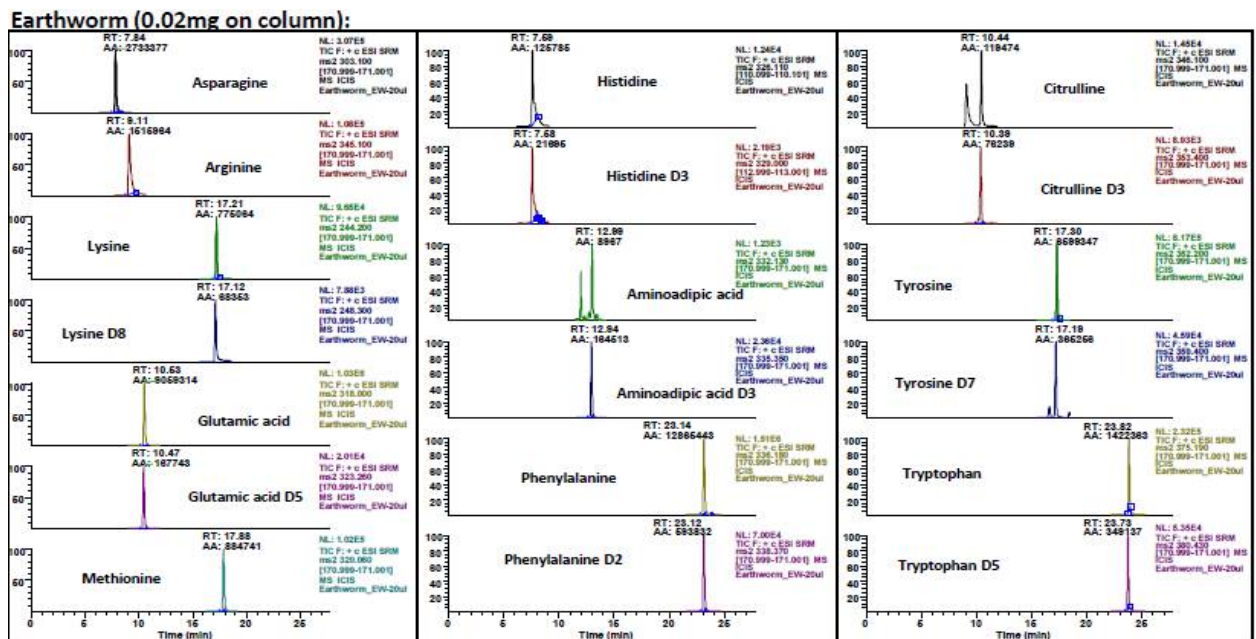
Earthworm (0.02mg on column):

RT: 7.84
AA: 2733377
NL: 3.07E5
TIC F: + c ESI SRM ms2 303.100 [170.999-171.001] MS ICIS Earthworm_EW-20ul
Asparagine
100
50

RT: 9.11
AA: 1615864
NL: 1.08E5
TIC F: + c ESI SRM ms2 345.100 [170.999-171.001] MS ICIS Earthworm_EW-20ul
Arginine
100
50

RT: 17.21
AA: 775064
NL: 9.65E4
TIC F: + c ESI SRM ms2 244.200 [170.999-171.001] MS ICIS Earthworm_EW-20ul
Lysine
100
50

RT: 17.12
AA: 68353
NL: 7.88E3
TIC F: + c ESI SRM ms2 248.300 [170.999-171.001] MS ICIS Earthworm_EW-20ul
Lysine D8
100
50

RT: 10.53
AA: 9059314
NL: 1.03E6
TIC F: + c ESI SRM ms2 318.000 [170.999-171.001] MS ICIS Earthworm_EW-20ul
Glutamic acid
100
50

RT: 10.47
AA: 167743
NL: 2.01E4
TIC F: + c ESI SRM ms2 323.260 [170.999-171.001] MS ICIS Earthworm_EW-20ul
Glutamic acid D5
100
50

RT: 17.88
AA: 884741
NL: 1.02E5
TIC F: + c ESI SRM ms2 320.060 [170.999-171.001] MS ICIS Earthworm_EW-20ul
Methionine
100
50
0 5 10 15 20 25
Time (min)

RT: 7.69
AA: 125785
NL: 1.24E4
TIC F: + c ESI SRM ms2 326.110 [110.099-110.101] MS ICIS Earthworm_EW-20ul
Histidine
100 80 60 40 20

RT: 7.58
AA: 21695
NL: 2.19E3
TIC F: + c ESI SRM ms2 329.000 [112.999-113.001] MS ICIS Earthworm_EW-20ul
Histidine D3
100 80 60 40 20

RT: 12.99
AA: 8967
NL: 1.23E3
TIC F: + c ESI SRM ms2 332.130 [170.999-171.001] MS ICIS Earthworm_EW-20ul
Aminoadipic acid
100 80 60 40 20

RT: 12.94
AA: 164513
NL: 2.36E4
TIC F: + c ESI SRM ms2 335.350 [170.999-171.001] MS ICIS Earthworm_EW-20ul
Aminoadipic acid D3
100 80 60 40 20

RT: 23.14
AA: 12865443
NL: 1.51E6
TIC F: + c ESI SRM ms2 336.190 [170.999-171.001] MS ICIS Earthworm_EW-20ul
Phenylalanine
100 80 60 40 20

RT: 23.12
AA: 593832
NL: 7.00E4
TIC F: + c ESI SRM ms2 338.370 [170.999-171.001] MS ICIS Earthworm_EW-20ul
Phenylalanine D2
100 80 60 40 20
0 5 10 15 20 25
Time (min)

RT: 10.44
AA: 119474
NL: 1.45E4
TIC F: + c ESI SRM ms2 346.100 [170.999-171.001] MS ICIS Earthworm_EW-20ul
Citrulline
100 80 60 40 20

RT: 10.39
AA: 78239
NL: 8.93E3
TIC F: + c ESI SRM ms2 352.400 [170.999-171.001] MS ICIS Earthworm_EW-20ul
Citrulline D3
100 80 60 40 20

RT: 17.30
AA: 8699347
NL: 8.17E5
TIC F: + c ESI SRM ms2 352.200 [170.999-171.001] MS ICIS Earthworm_EW-20ul
Tyrosine
100 80 60 40 20

RT: 17.19
AA: 386256
NL: 4.59E4
TIC F: + c ESI SRM ms2 359.400 [170.999-171.001] MS ICIS Earthworm_EW-20ul
Tyrosine D7
100 80 60 40 20

RT: 23.82
AA: 1422363
NL: 2.32E5
TIC F: + c ESI SRM ms2 375.190 [170.999-171.001] MS ICIS Earthworm_EW-20ul
Tryptophan
100 80 60 40 20

RT: 23.73
AA: 348137
NL: 5.35E4
TIC F: + c ESI SRM ms2 380.430 [170.999-171.001] MS ICIS Earthworm_EW-20ul
Tryptophan D5
100 80 60 40 20
0 5 10 15 20 25
Time (min)